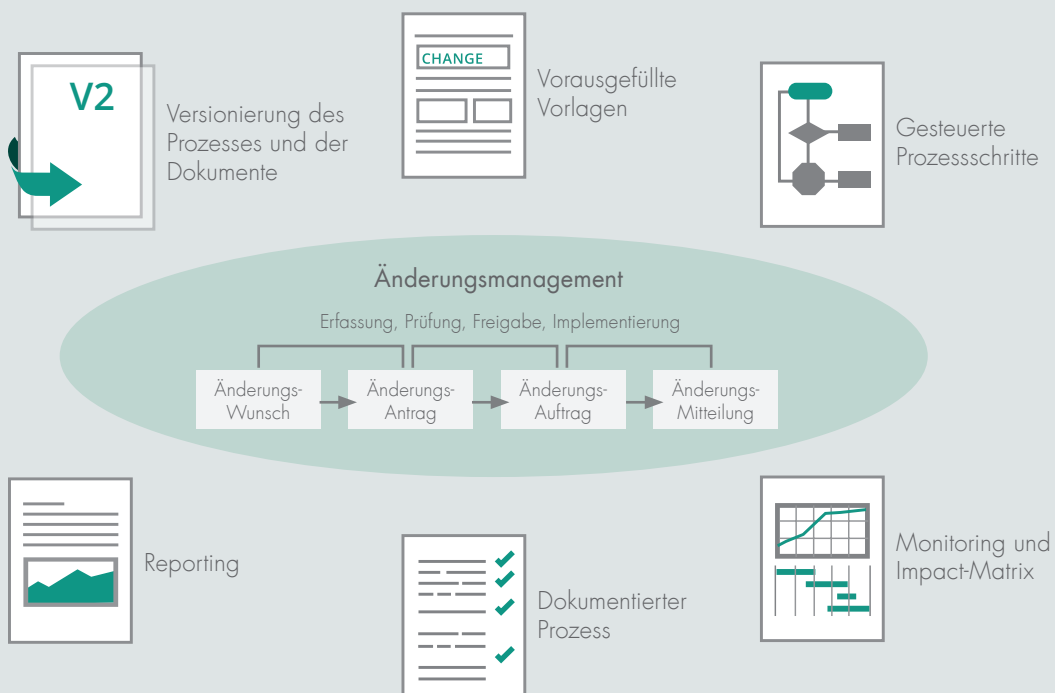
V2

Versionierung des Prozesses und der Dokumente

CHANGE

Vorausgefüllte Vorlagen

Gesteuerte Prozessschritte

Änderungsmanagement

Erfassung, Prüfung, Freigabe, Implementierung

Änderungs-Wunsch

Änderungs-Antrag

Änderungs-Auftrag

Änderungs-Mitteilung

Reporting

Dokumentierter Prozess

Monitoring und Impact-Matrix